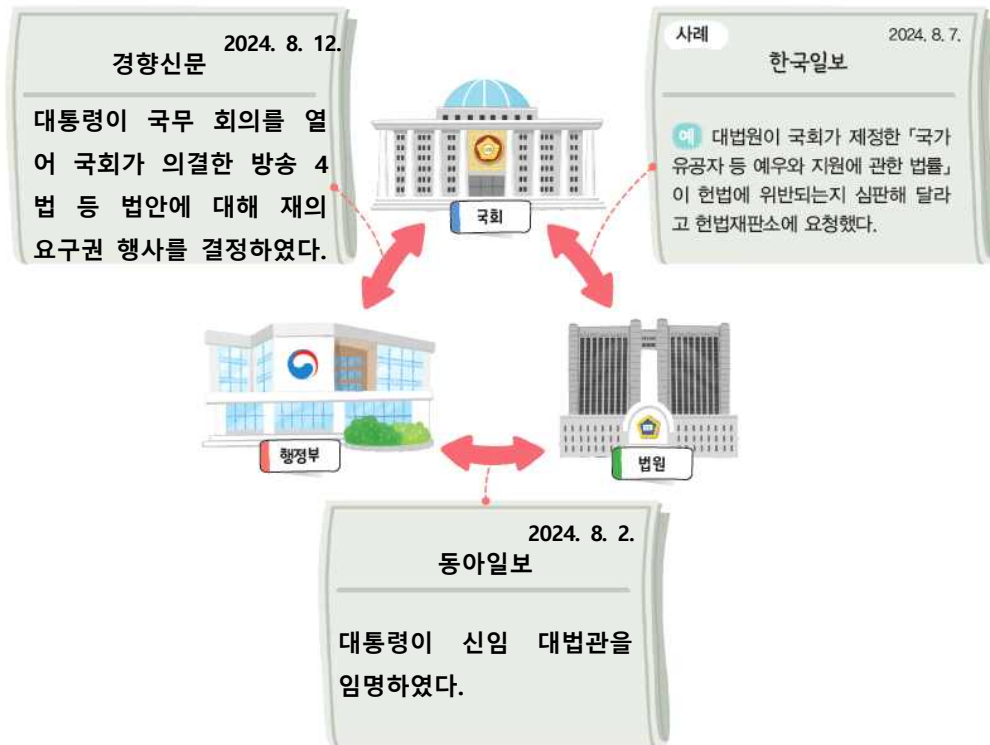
2024. 8. 12.
경향신문

대통령이 국무 회의를 열어 국회가 의결한 방송 4법 등 법안에 대해 재의 요구권 행사를 결정하였다.

사례
2024. 8. 7.
한국일보

예 대법원이 국회가 제정한 「국가유공자 등 예우와 지원에 관한 법률」이 헌법에 위반되는지 심판해 달라고 헌법재판소에 요청했다.

국회

행정부

법원

2024. 8. 2.
동아일보

대통령이 신임 대법관을 임명하였다.